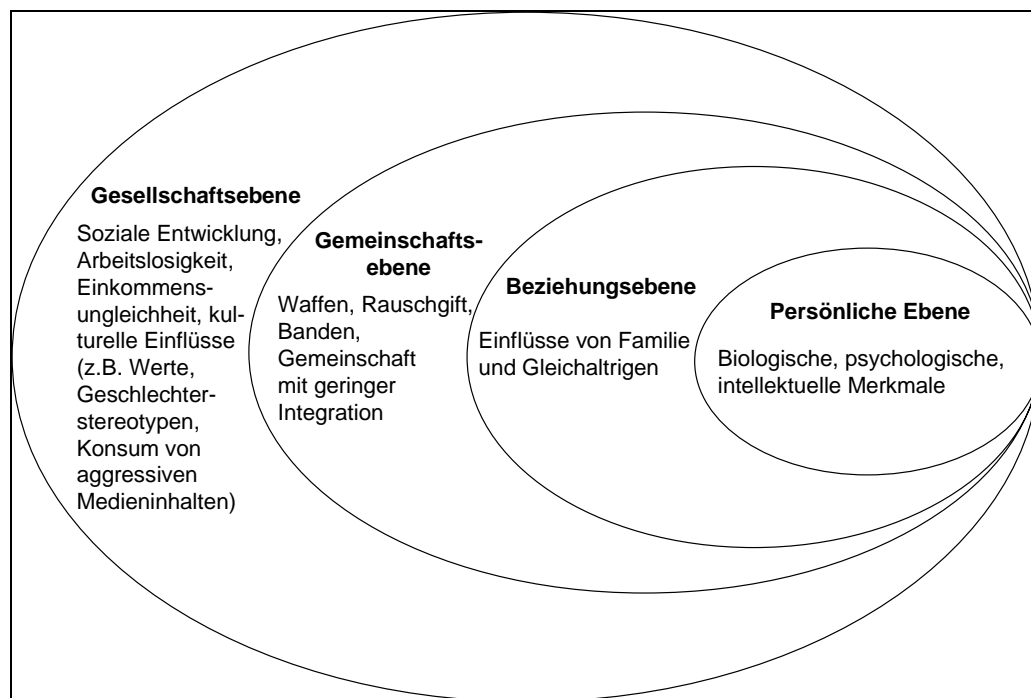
Gesellschaftsebene

Soziale Entwicklung, Arbeitslosigkeit, Einkommensungleichheit, kulturelle Einflüsse (z.B. Werte, Geschlechterstereotypen, Konsum von aggressiven Medieninhalten)

Gemeinschaftsebene

Waffen, Rauschgift, Banden, Gemeinschaft mit geringer Integration

Beziehungsebene

Einflüsse von Familie und Gleichaltrigen

Persönliche Ebene

Biologische, psychologische, intellektuelle Merkmale